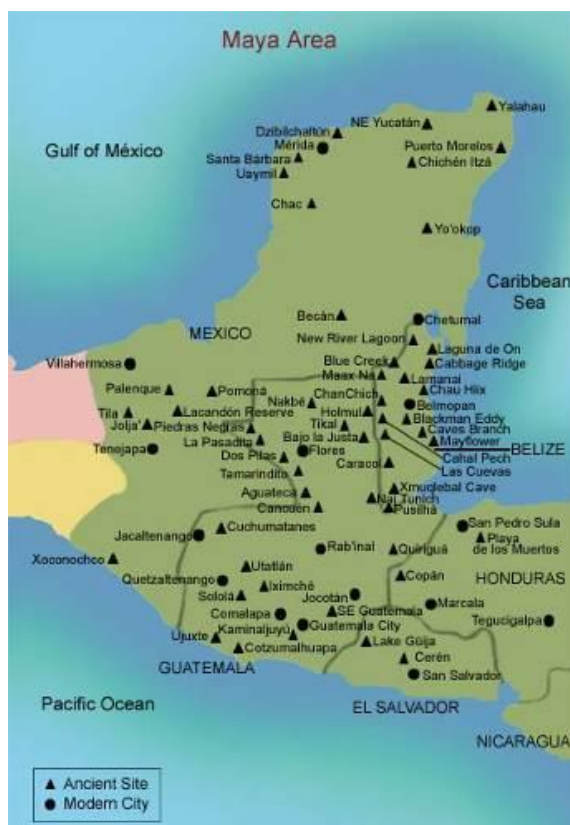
Maya Area

Gulf of México

Yalahau
NE Yucatán
Dzibilchaltún
Mérida
Puerto Morelos
Santa Bárbara
Chichén Itzá
Uaymil
Chac
Yo'okop

Caribbean Sea

Becán
Chetumal
MEXICO
New River Lagoon
Laguna de On
Cabbage Ridge
Blue Creek
Villahermosa
Maax Na
Lamanai
Chau Hix
Palenque
Pomona
ChanChich
Nakbé
Belmopan
Tila
Lacandón Reserve
Holmul
Blackman Eddy
Jolja'
Piedras Negras
Tikal
Caves Branch
Bajo la Justa
Mayflower
Tenejapa
La Pasadita
BELIZE
Dos Pilas
Flores
Cahal Pech
Las Cuevas
Tamarindito
Caracol
Xmuqlebal Cave
Aguateca
Nai Tunich
Cancuen
Pusilhá
Cuchumatanes
San Pedro Sula
Jacaltenango
Playa de los Muertos
Xoconochco
Rab'inal
Quiriguá
Utatlán
Quetzaltenango
Iximché
Copán
HONDURAS
Sololá
Jocotán
Comalapa
SE Guatemala
Marcala
Tegucigalpa
Kaminaljuyú
Guatemala City
Ujuxte
Cotzumalhuapa
Lake Güija
GUATEMALA
Cerén
San Salvador

Pacific Ocean
EL SALVADOR
NICARAGUA

▲ Ancient Site
● Modern City